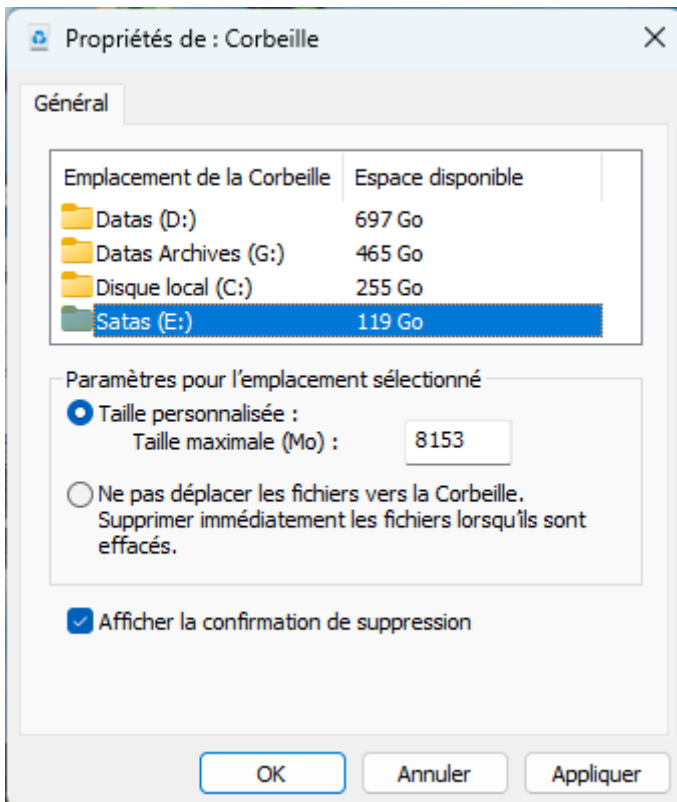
Propriétés de : Corbeille

Général

| Emplacement de la Corbeille | Espace disponible |
|---|---|
| Datas (D:) | 697 Go |
| Datas Archives (G:) | 465 Go |
| Disque local (C:) | 255 Go |
| Satas (E:) | 119 Go |

Paramètres pour l'emplacement sélectionné

Taille personnalisée :
Taille maximale (Mo) : 8153

Ne pas déplacer les fichiers vers la Corbeille. Supprimer immédiatement les fichiers lorsqu'ils sont effacés.

Afficher la confirmation de suppression

OK Annuler Appliquer